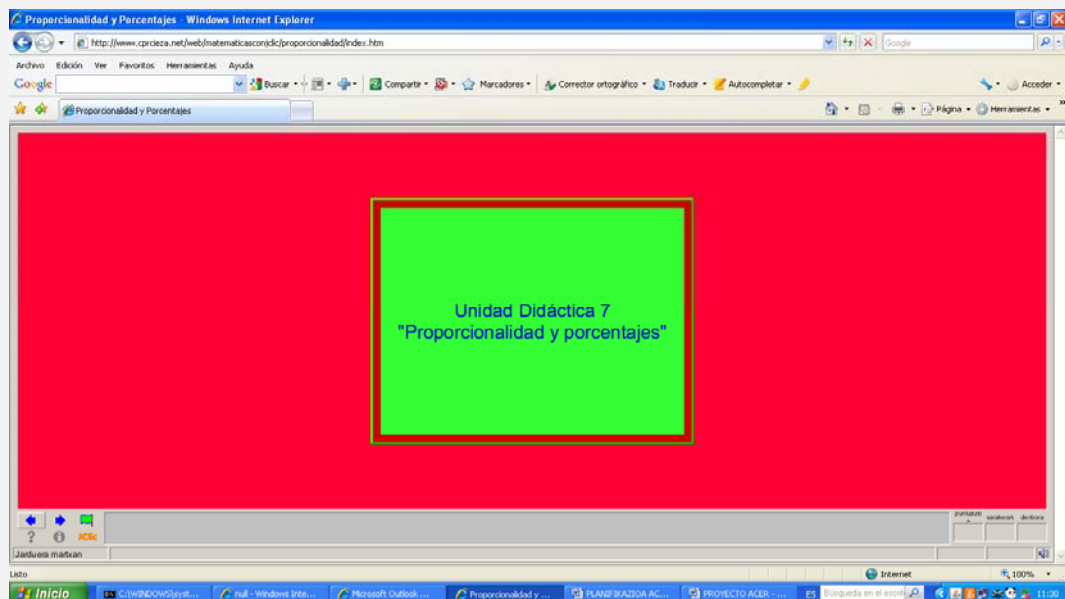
Proporcionalidad y Porcentajes - Windows Internet Explorer

http://www.cprcieza.net/web/matematicasconjclic/proporcionalidad/index.htm

Google

Archivo Edición Ver Favoritos Herramientas Ayuda

Google Buscar Compartir Marcadores Corrector ortográfico Traducir Autocompletar Acceder

Proporcionalidad y Porcentajes

Página Herramientas

Unidad Didáctica 7
"Proporcionalidad y porcentajes"

JClic

puntuazio saiakerak denbora

Jarduera martxan

Listo

Internet

100%

Inicio C:\WINDOWS\syst... null - Windows Inte... Microsoft Outlook ... Proporcionalidad y ... PLANIFIKAZIOA AC... PROYECTO ACER - ... ES Búsqueda en el escrit 11:30